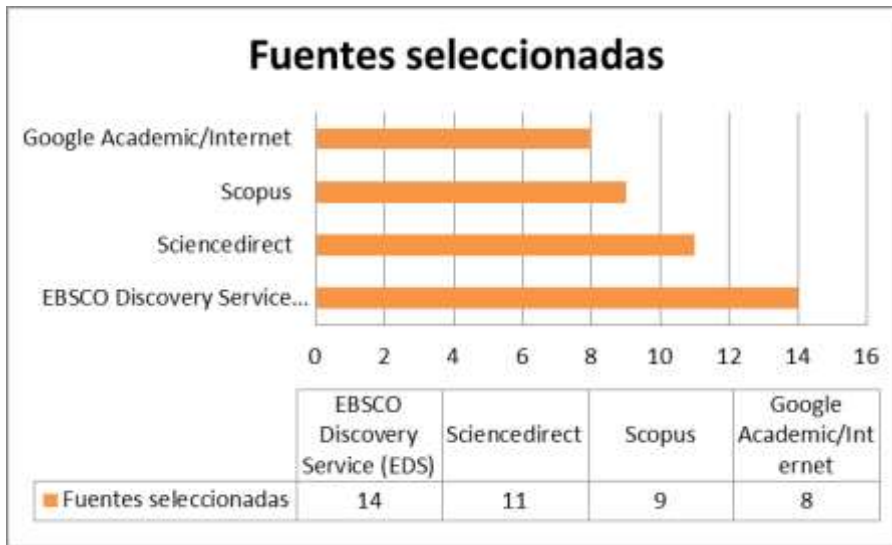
Fuentes seleccionadas

Google Academic/Internet
Scopus
Sciencedirect
EBSCO Discovery Service...

0 2 4 6 8 10 12 14 16

| | EBSCO Discovery Service (EDS) | Sciencedirect | Scopus | Google Academic/Internet |
|---|---|---|---|---|
| Fuentes seleccionadas | 14 | 11 | 9 | 8 |